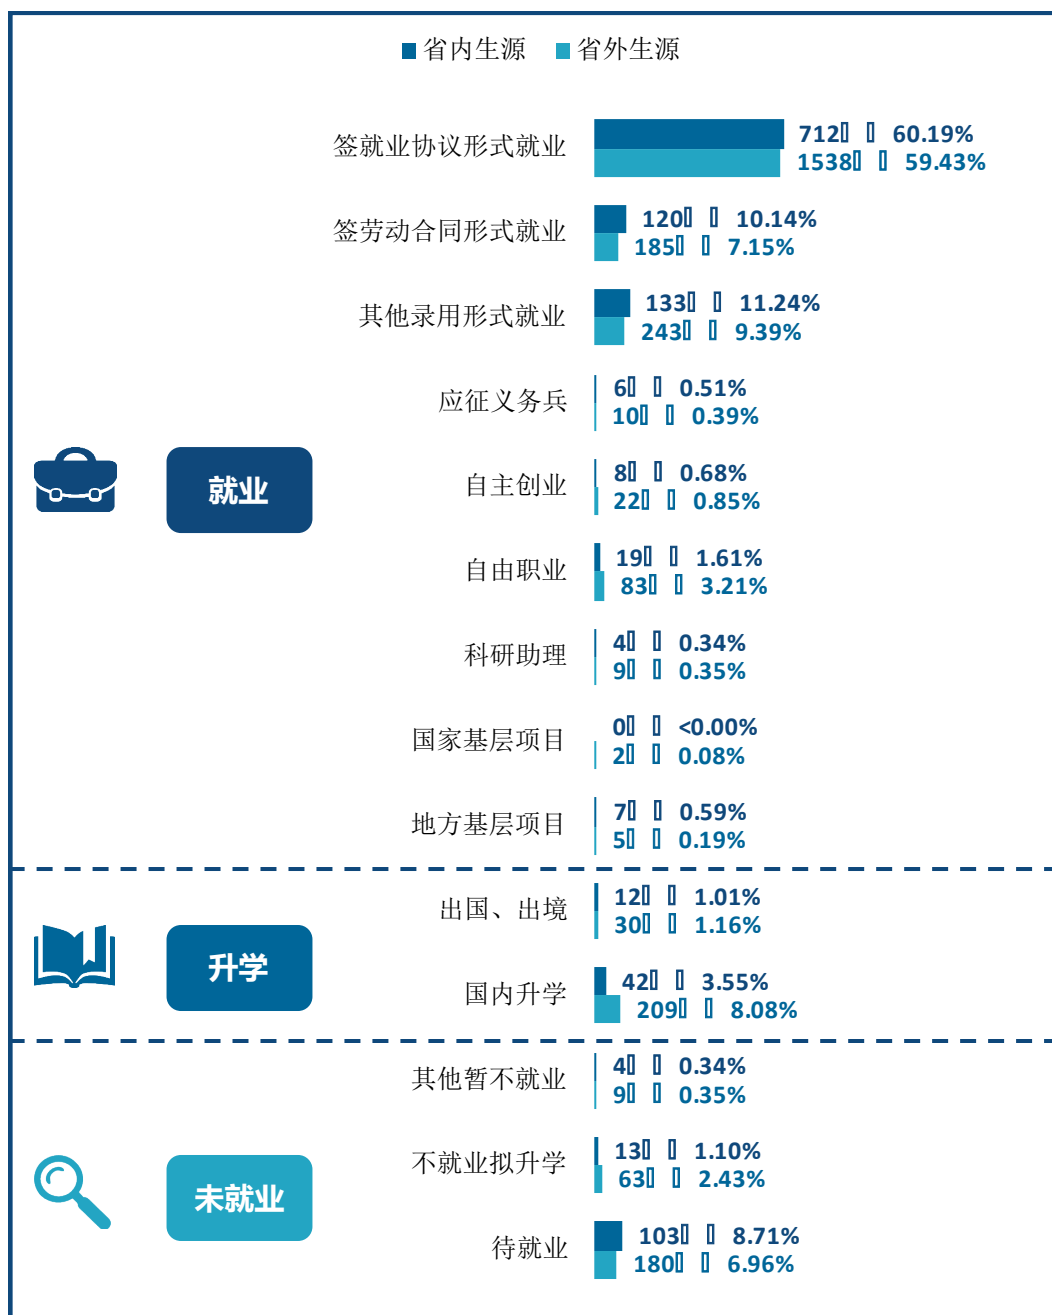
■省内生源 ■省外生源

就业

签就业协议形式就业 712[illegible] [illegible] 60.19% 1538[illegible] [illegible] 59.43%

签劳动合同形式就业 120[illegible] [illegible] 10.14% 185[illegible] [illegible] 7.15%

其他录用形式就业 133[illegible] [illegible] 11.24% 243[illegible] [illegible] 9.39%

应征义务兵 6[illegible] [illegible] 0.51% 10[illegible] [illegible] 0.39%

自主创业 8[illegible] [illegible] 0.68% 22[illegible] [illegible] 0.85%

自由职业 19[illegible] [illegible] 1.61% 83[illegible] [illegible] 3.21%

科研助理 4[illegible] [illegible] 0.34% 9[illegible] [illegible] 0.35%

国家基层项目 0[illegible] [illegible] <0.00% 2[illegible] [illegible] 0.08%

地方基层项目 7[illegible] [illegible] 0.59% 5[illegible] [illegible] 0.19%

升学

出国、出境 12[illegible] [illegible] 1.01% 30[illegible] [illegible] 1.16%

国内升学 42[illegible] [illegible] 3.55% 209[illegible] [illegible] 8.08%

未就业

其他暂不就业 4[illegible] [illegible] 0.34% 9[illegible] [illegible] 0.35%

不就业拟升学 13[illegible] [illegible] 1.10% 63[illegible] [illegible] 2.43%

待就业 103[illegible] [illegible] 8.71% 180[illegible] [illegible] 6.96%